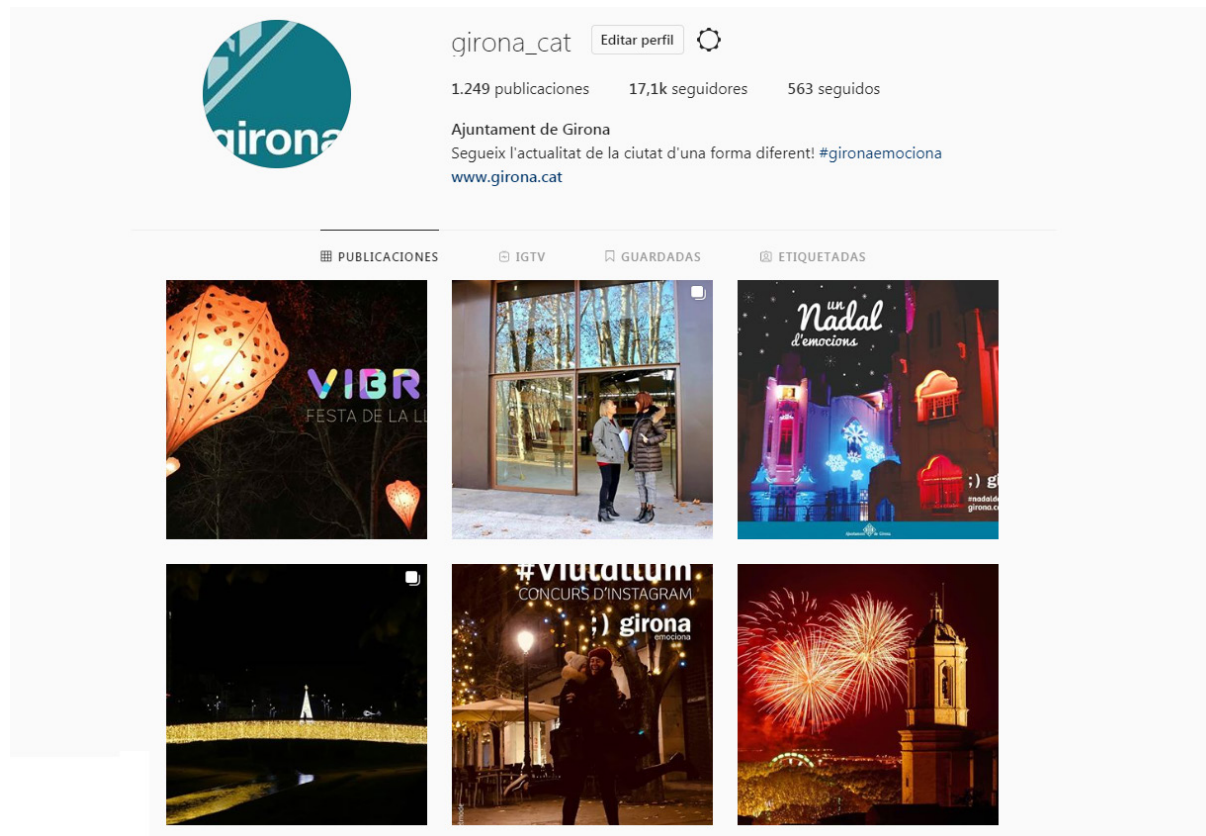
girona

girona_cat Editar perfil

1.249 publicaciones 17,1k seguidores 563 seguidos

Ajuntament de Girona
Segueix l'actualitat de la ciutat d'una forma diferent! #gironaemociona
www.girona.cat

PUBLICACIONES IGTV GUARDADAS ETIQUETADAS

VIBR
FESTA DE LA LL

un Nadal d'emocions
;) gi
#nadalde
girona.c
Ajuntament de Girona

#Viutallum
CONCURS D'INSTAGRAM
;) girona emociona